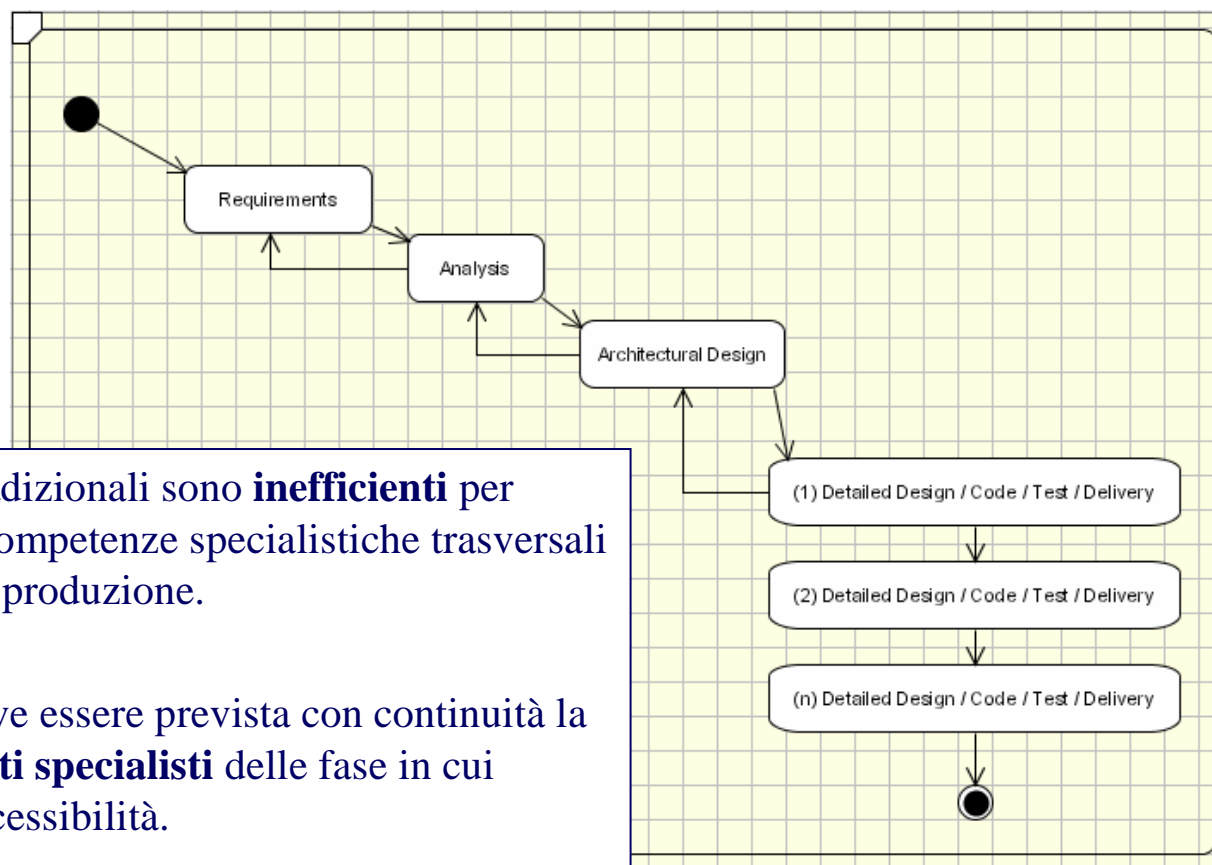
Requirements

Analysis

Architectural Design

(1) Detailed Design / Code / Test / Delivery

(2) Detailed Design / Code / Test / Delivery

(n) Detailed Design / Code / Test / Delivery

dizionali sono **inefficienti** per ompetenze specialistiche trasversali produzione.

ve essere prevista con continuità la **ti specialisti** delle fase in cui cessibilità.